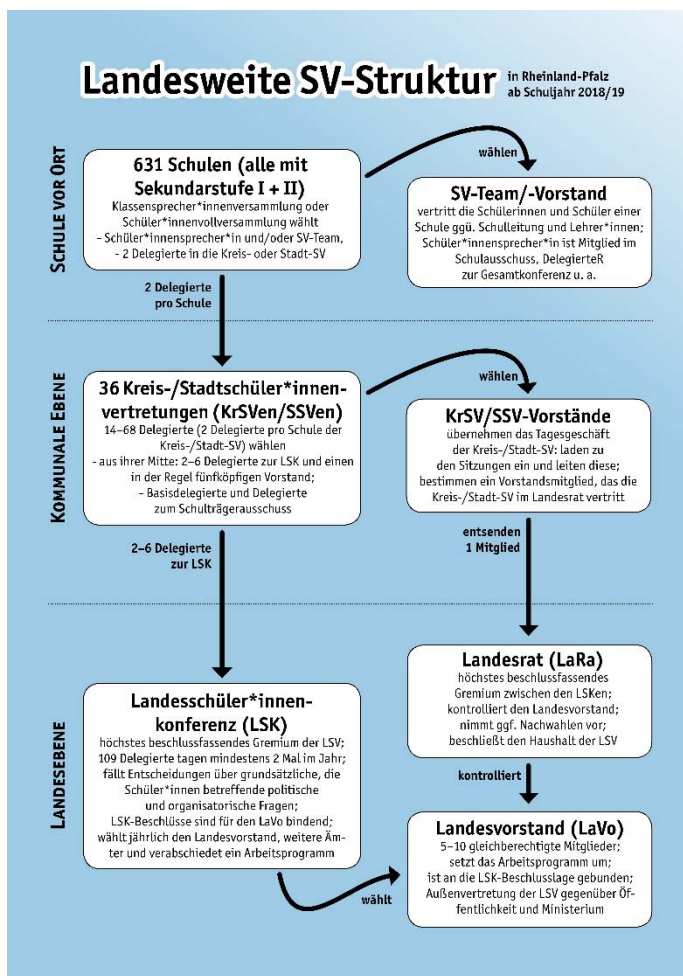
Landesweite SV-Struktur in Rheinland-Pfalz ab Schuljahr 2018/19

Schule vor Ort

631 Schulen (alle mit Sekundarstufe I + II)
Klassensprecher*innenversammlung oder Schüler*innenvollversammlung wählt
- Schüler*innensprecher*in und/oder SV-Team,
- 2 Delegierte in die Kreis- oder Stadt-SV

wählen

SV-Team/-Vorstand
vertritt die Schülerinnen und Schüler einer Schule ggü. Schulleitung und Lehrer*innen; Schüler*innensprecher*in ist Mitglied im Schulausschuss, DelegierteR zur Gesamtkonferenz u. a.

2 Delegierte pro Schule

Kommunale Ebene

36 Kreis-/Stadtschüler*innenvertretungen (KrSVen/SSVen)
14–68 Delegierte (2 Delegierte pro Schule der Kreis-/Stadt-SV) wählen
- aus ihrer Mitte: 2–6 Delegierte zur LSK und einen in der Regel fünfköpfigen Vorstand;
- Basisdelegierte und Delegierte zum Schulträgerausschuss

wählen

KrSV/SSV-Vorstände
übernehmen das Tagesgeschäft der Kreis-/Stadt-SV: laden zu den Sitzungen ein und leiten diese; bestimmen ein Vorstandsmitglied, das die Kreis-/Stadt-SV im Landesrat vertritt

2–6 Delegierte zur LSK

entsenden 1 Mitglied

Landesebene

Landesrat (LaRa)
höchstes beschlussfassendes Gremium zwischen den LSKen; kontrolliert den Landesvorstand; nimmt ggf. Nachwahlen vor; beschließt den Haushalt der LSV

Landesschüler*innenkonferenz (LSK)
höchstes beschlussfassendes Gremium der LSV; 109 Delegierte tagen mindestens 2 Mal im Jahr; fällt Entscheidungen über grundsätzliche, die Schüler*innen betreffende politische und organisatorische Fragen; LSK-Beschlüsse sind für den LaVo bindend; wählt jährlich den Landesvorstand, weitere Ämter und verabschiedet ein Arbeitsprogramm

kontrolliert

Landesvorstand (LaVo)
5–10 gleichberechtigte Mitglieder; setzt das Arbeitsprogramm um; ist an die LSK-Beschlusslage gebunden; Außenvertretung der LSV gegenüber Öffentlichkeit und Ministerium

wählt